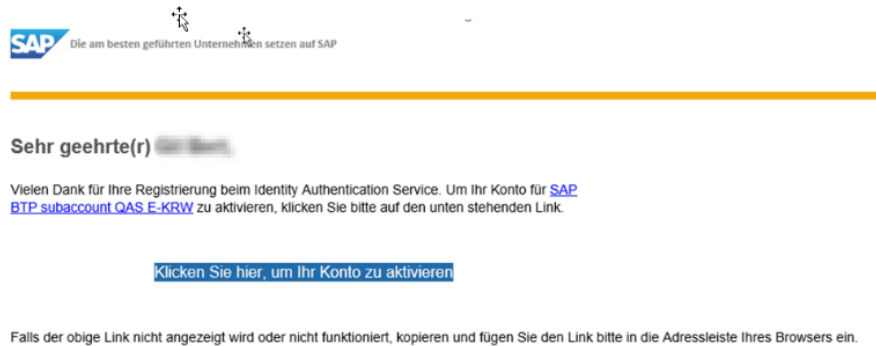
SAP Die am besten geführten Unternehmen setzen auf SAP

Sehr geehrte(r) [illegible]

Vielen Dank für Ihre Registrierung beim Identity Authentication Service. Um Ihr Konto für SAP BTP subaccount QAS E-KRW zu aktivieren, klicken Sie bitte auf den unten stehenden Link.

Klicken Sie hier, um Ihr Konto zu aktivieren

Falls der obige Link nicht angezeigt wird oder nicht funktioniert, kopieren und fügen Sie den Link bitte in die Adressleiste Ihres Browsers ein.